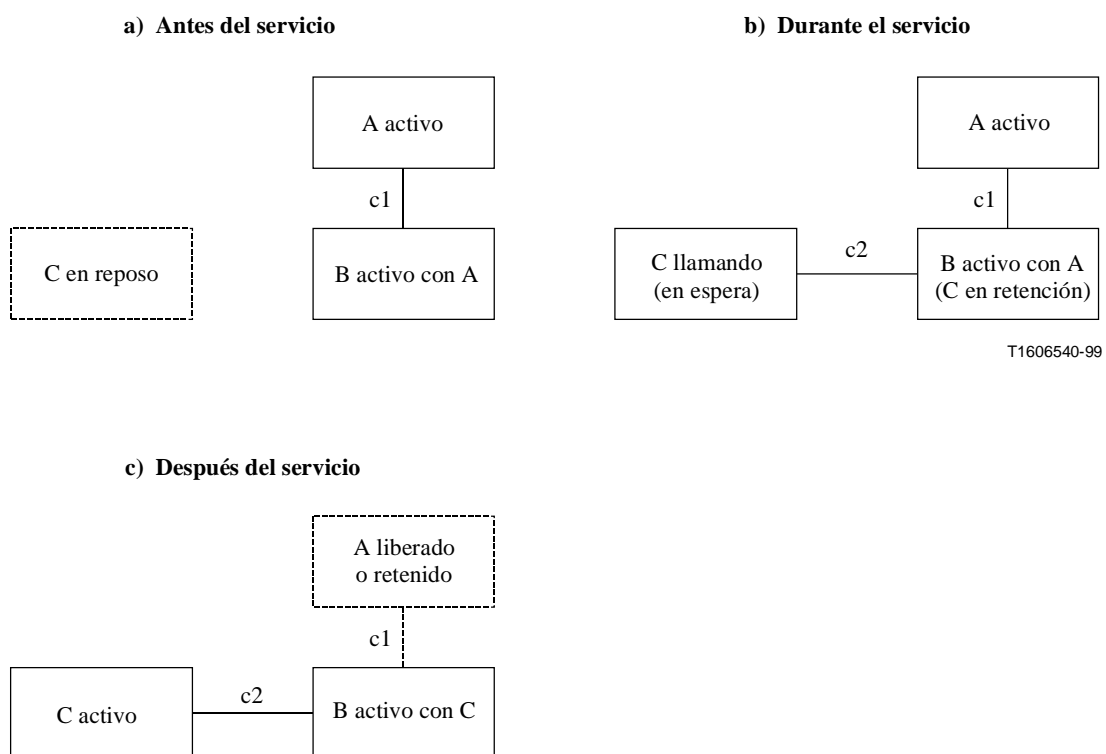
a) Antes del servicio

A activo

c1

C en reposo

B activo con A

b) Durante el servicio

A activo

c1

C llamando (en espera)

c2

B activo con A (C en retención)

T1606540-99

c) Después del servicio

A liberado o retenido

c1

C activo

c2

B activo con C